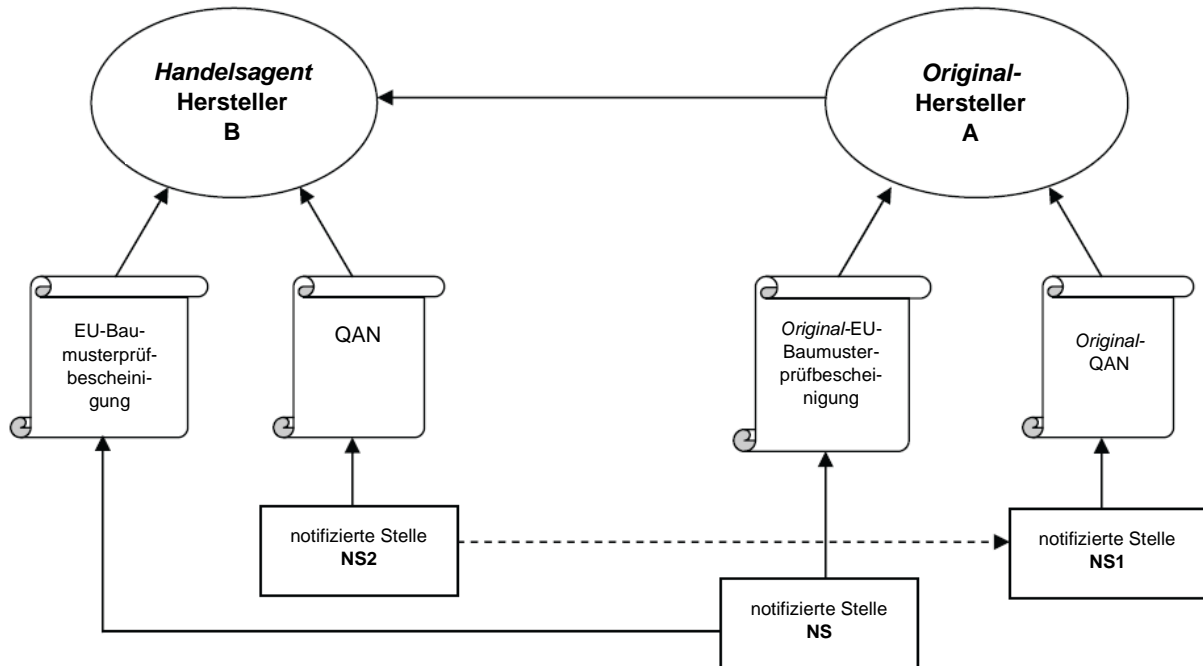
Handelsagent Hersteller B

Original-Hersteller A

EU-Baumusterprüfbescheinigung

QAN

Original-EU-Baumusterprüfbescheinigung

Original-QAN

notifizierte Stelle NS2

notifizierte Stelle NS1

notifizierte Stelle NS